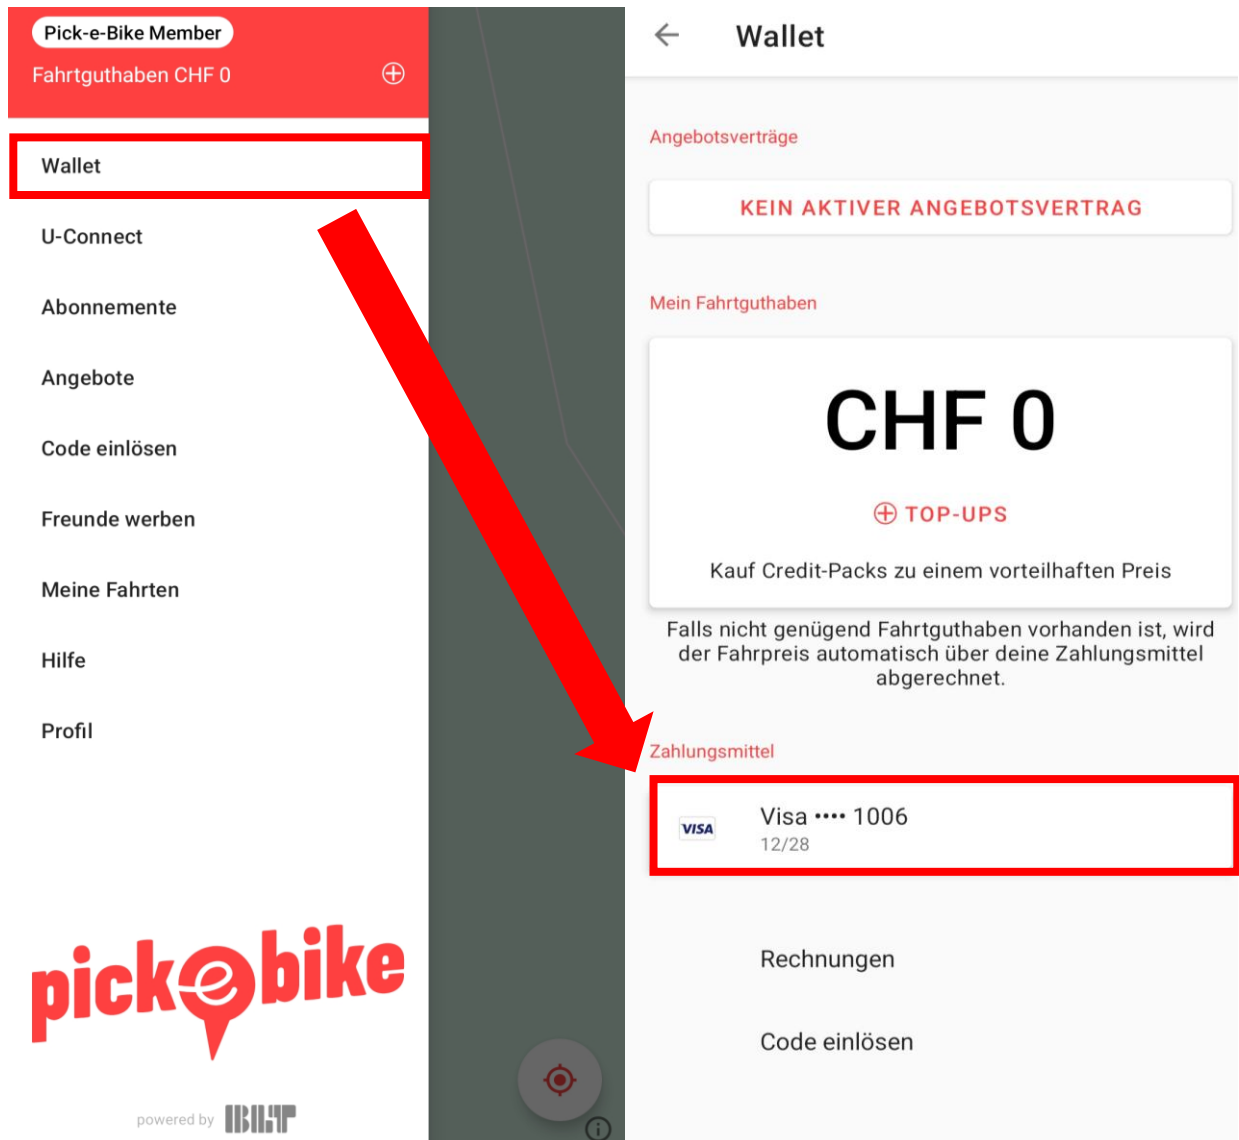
Pick-e-Bike Member
Fahrtguthaben CHF 0

Wallet
U-Connect
Abonnemente
Angebote
Code einlösen
Freunde werben
Meine Fahrten
Hilfe
Profil

pick e bike

powered by BILT

Wallet

Angebotsverträge

KEIN AKTIVER ANGEBOTSVERTRAG

Mein Fahrtguthaben

CHF 0

TOP-UPS

Kauf Credit-Packs zu einem vorteilhaften Preis

Falls nicht genügend Fahrtguthaben vorhanden ist, wird der Fahrpreis automatisch über deine Zahlungsmittel abgerechnet.

Zahlungsmittel

VISA Visa •••• 1006
12/28

Rechnungen

Code einlösen